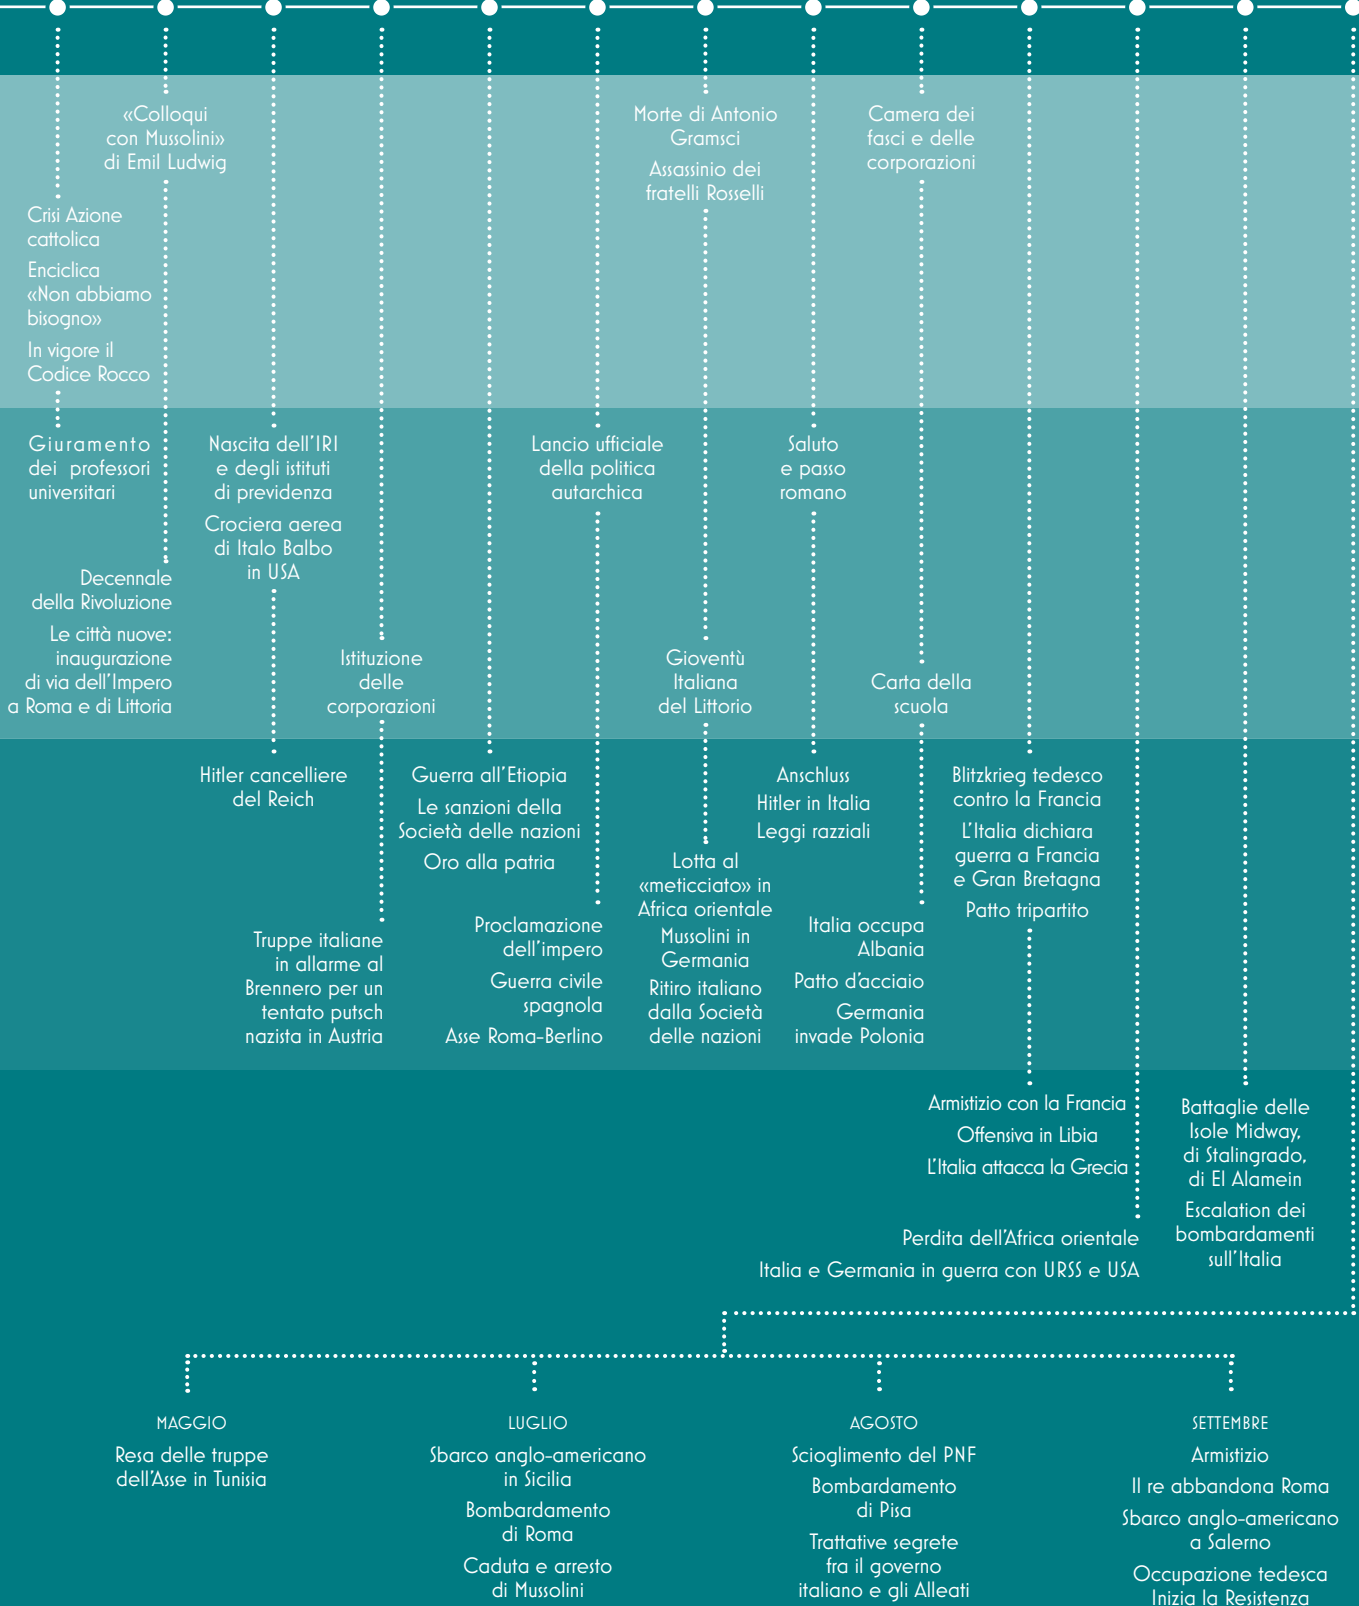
«Colloqui con Mussolini» di Emil Ludwig

Crisi Azione cattolica

Enciclica «Non abbiamo bisogno»

In vigore il Codice Rocco

Giuramento dei professori universitari

Decennale della Rivoluzione

Le città nuove: inaugurazione di via dell'Impero a Roma e di Littoria

Nascita dell'IRI e degli istituti di previdenza

Crociera aerea di Italo Balbo in USA

Hitler cancelliere del Reich

Istituzione delle corporazioni

Truppe italiane in allarme al Brennero per un tentato putsch nazista in Austria

Guerra all'Etiopia

Le sanzioni della Società delle nazioni

Oro alla patria

Lancio ufficiale della politica autarchica

Proclamazione dell'impero

Guerra civile spagnola

Asse Roma-Berlino

Morte di Antonio Gramsci

Assassinio dei fratelli Rosselli

Gioventù Italiana del Littorio

Lotta al «meticciato» in Africa orientale

Mussolini in Germania

Ritiro italiano dalla Società delle nazioni

Saluto e passo romano

Anschluss

Hitler in Italia

Leggi razziali

Camera dei fasci e delle corporazioni

Carta della scuola

Italia occupa Albania

Patto d'acciaio

Germania invade Polonia

Blitzkrieg tedesco contro la Francia

L'Italia dichiara guerra a Francia e Gran Bretagna

Patto tripartito

Armistizio con la Francia

Offensiva in Libia

L'Italia attacca la Grecia

Perdita dell'Africa orientale

Italia e Germania in guerra con URSS e USA

Battaglie delle Isole Midway, di Stalingrado, di El Alamein

Escalation dei bombardamenti sull'Italia

MAGGIO

Resa delle truppe dell'Asse in Tunisia

LUGLIO

Sbarco anglo-americano in Sicilia

Bombardamento di Roma

Caduta e arresto di Mussolini

AGOSTO

Scioglimento del PNF

Bombardamento di Pisa

Trattative segrete fra il governo italiano e gli Alleati

SETTEMBRE

Armistizio

Il re abbandona Roma

Sbarco anglo-americano a Salerno

Occupazione tedesca Inizia la Resistenza